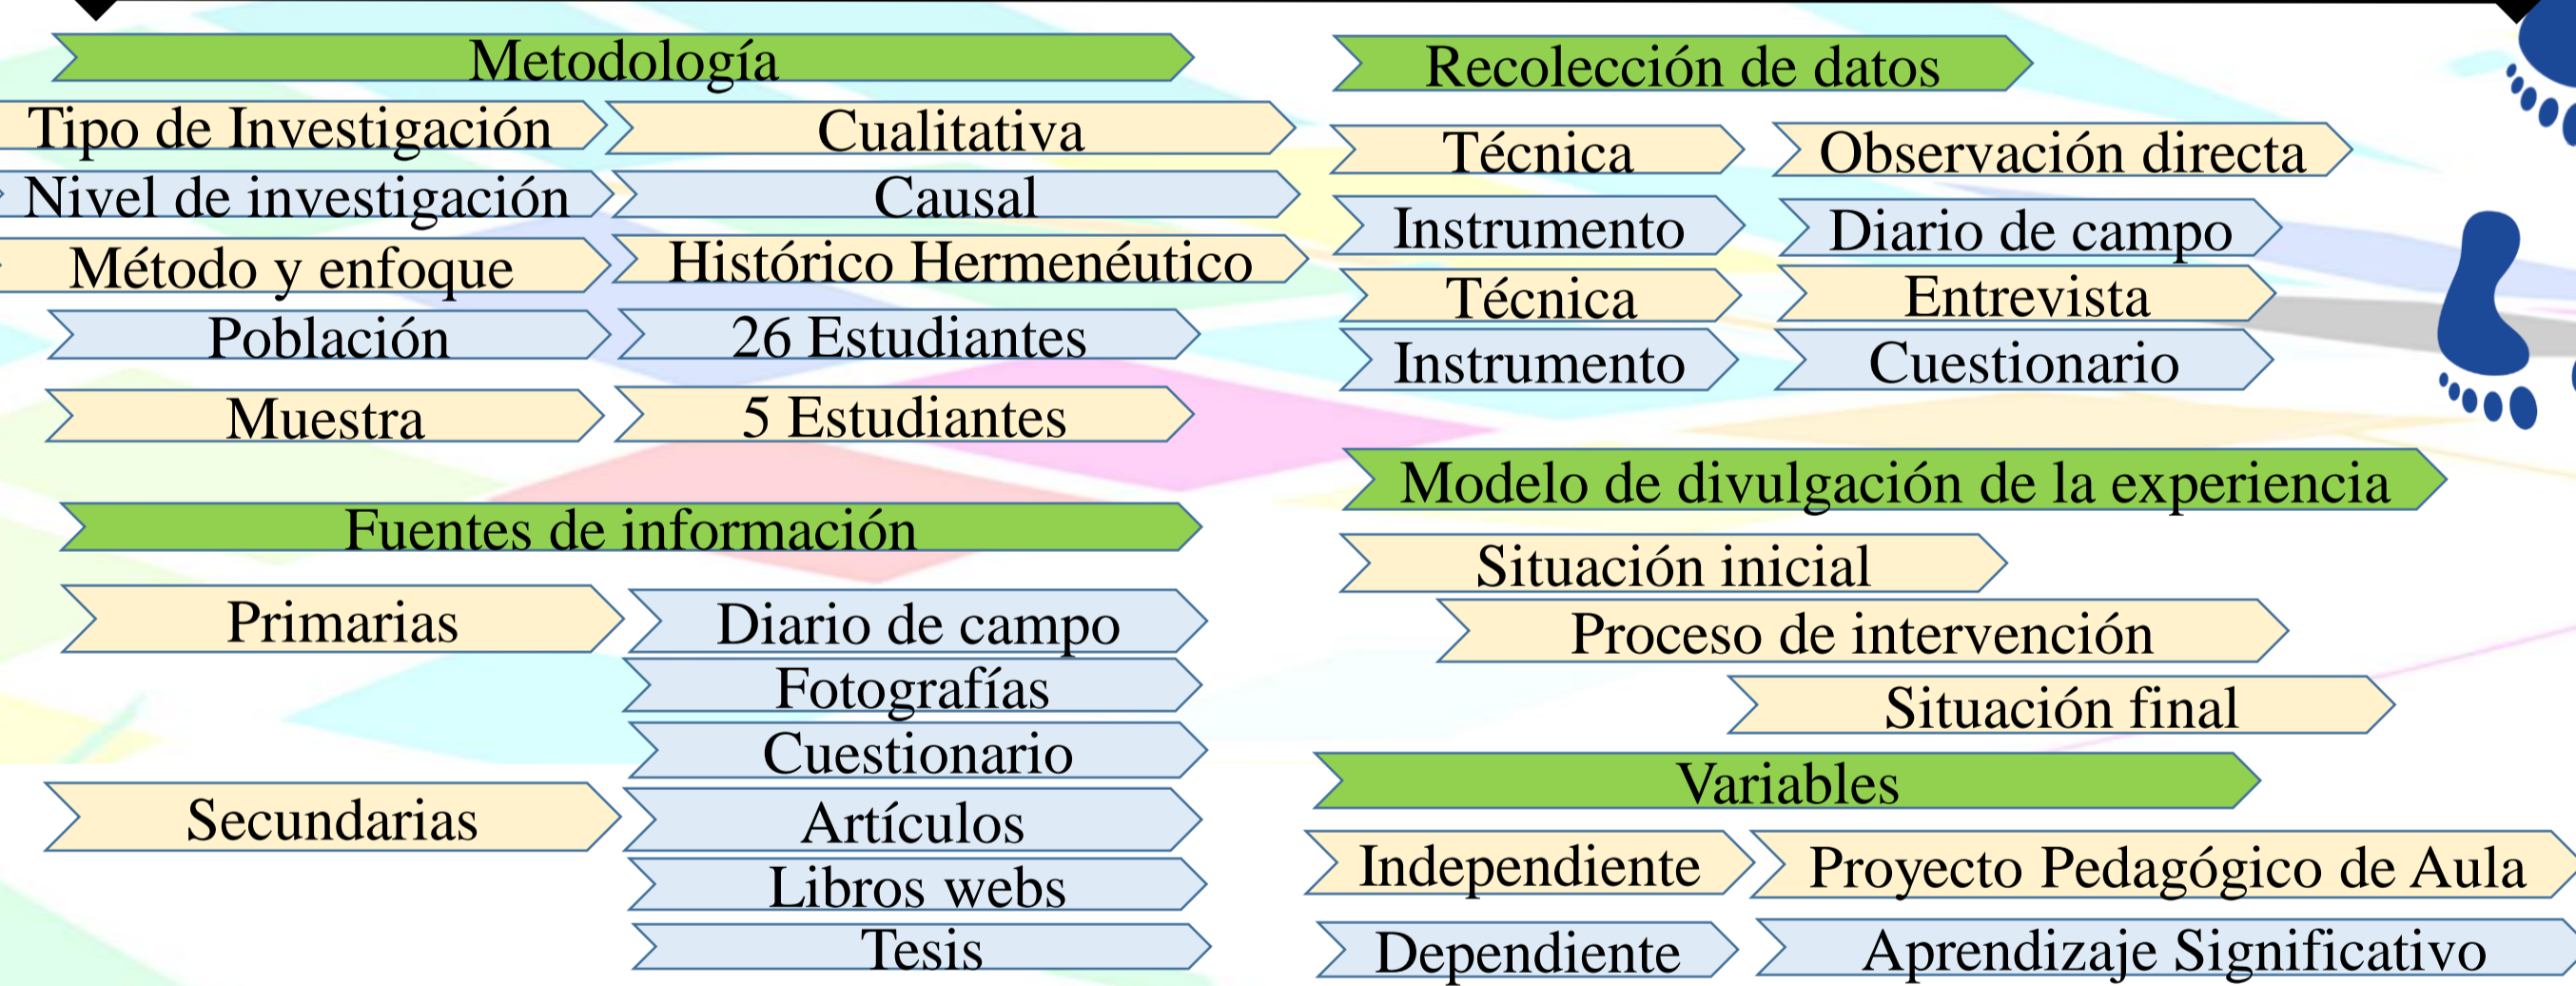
Metodología

Tipo de Investigación
Cualitativa

Nivel de investigación
Causal

Método y enfoque
Histórico Hermenéutico

Población
26 Estudiantes

Muestra
5 Estudiantes

Fuentes de información

Primarias
Diario de campo
Fotografías
Cuestionario

Secundarias
Artículos
Libros webs
Tesis

Recolección de datos

Técnica
Observación directa

Instrumento
Diario de campo

Técnica
Entrevista

Instrumento
Cuestionario

Modelo de divulgación de la experiencia

Situación inicial
Proceso de intervención
Situación final

Variables

Independiente
Proyecto Pedagógico de Aula

Dependiente
Aprendizaje Significativo